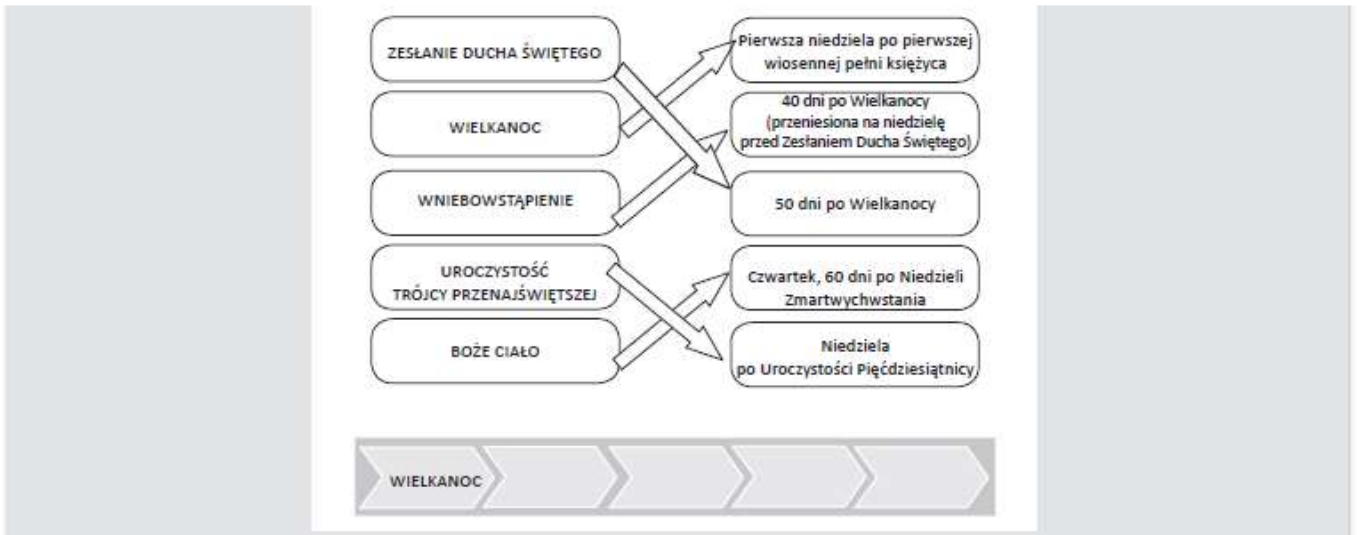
ZESŁANIE DUCHA ŚWIĘTEGO

WIELKANOC

WNIEBOWSTĄPIENIE

UROCZYSTOŚĆ TRÓJCY PRZENAJŚWIĘTSZEJ

BOŻE CIAŁO

Pierwsza niedziela po pierwszej wiosennej pełni księżyca

40 dni po Wielkanocy (przeniesiona na niedzielę przed Zesłaniem Ducha Świętego)

50 dni po Wielkanocy

Czwartek, 60 dni po Niedzieli Zmartwychwstania

Niedziela po Uroczystości Pięćdziesiątnicy

WIELKANOC